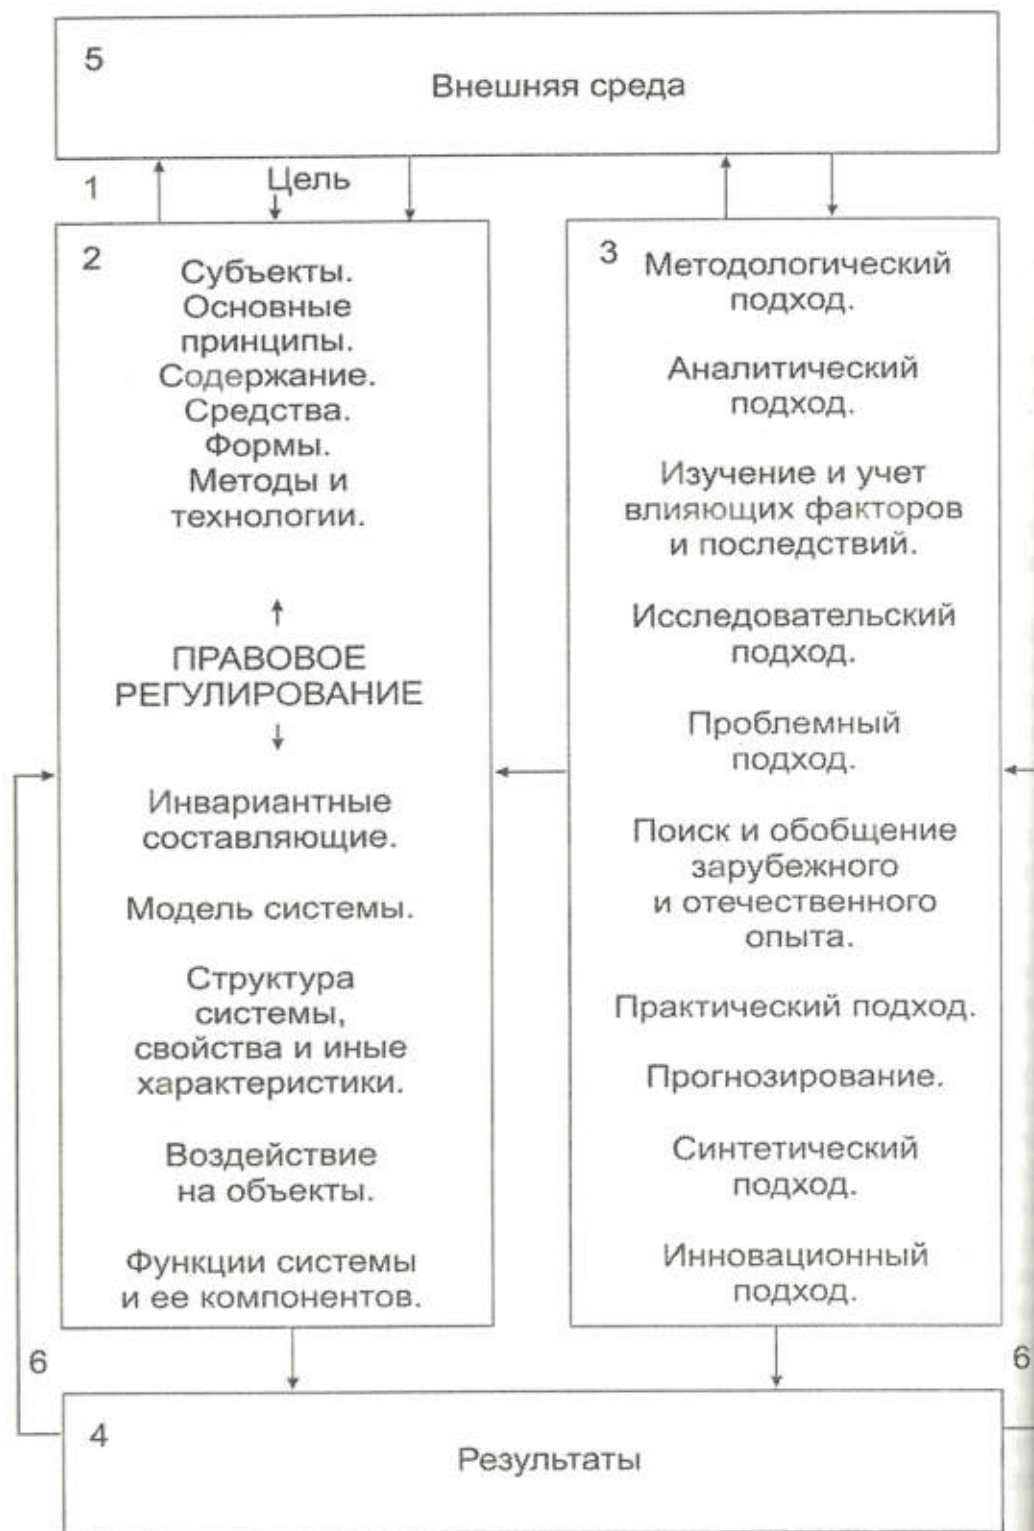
5
Внешняя среда

1
Цель

2
Субъекты. Основные принципы. Содержание. Средства. Формы. Методы и технологии.

ПРАВОВОЕ РЕГУЛИРОВАНИЕ

Инвариантные составляющие.

Модель системы.

Структура системы, свойства и иные характеристики.

Воздействие на объекты.

Функции системы и ее компонентов.

3
Методологический подход.

Аналитический подход.

Изучение и учет влияющих факторов и последствий.

Исследовательский подход.

Проблемный подход.

Поиск и обобщение зарубежного и отечественного опыта.

Практический подход.

Прогнозирование.

Синтетический подход.

Инновационный подход.

6

6

4
Результаты